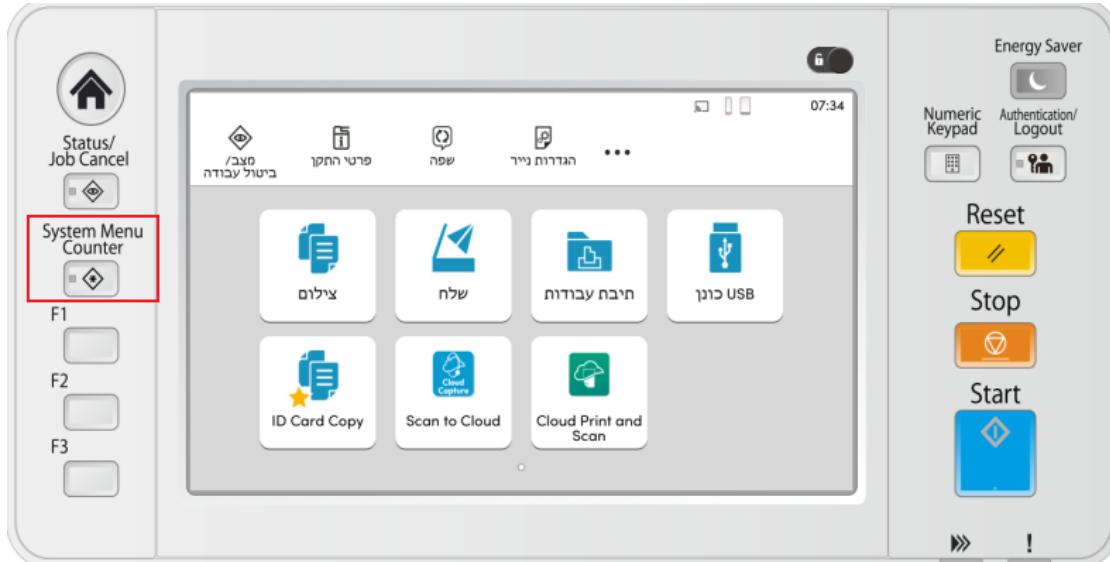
Status/
Job Cancel

System Menu
Counter

F1

F2

F3

07:34

מצב/
ביטול עבודה

פרטי התקן

שפה

הגדרות נייר

•••

צילום

שלח

תיבת עבודות

USB כונן

ID Card Copy

Cloud Capture

Scan to Cloud

Cloud Print and Scan

Energy Saver

Numeric
Keypad

Authentication/
Logout

Reset

Stop

Start

!